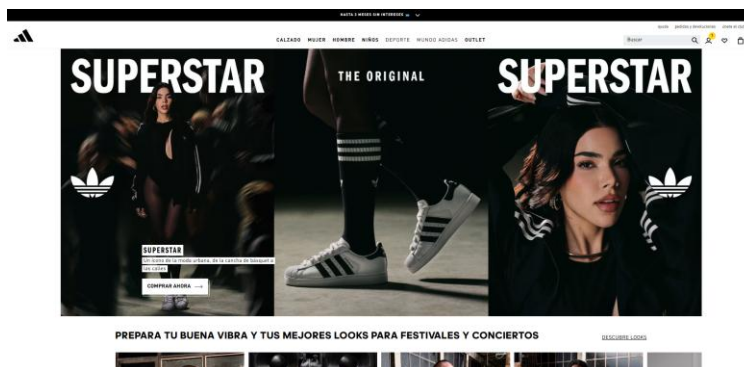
HASTA 3 MESES SIN INTERESES

ayuda pedidos y devoluciones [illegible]

CALZADO MUJER HOMBRE NIÑOS DEPORTE MUNDO ADIDAS OUTLET

Buscar

SUPERSTAR

THE ORIGINAL

SUPERSTAR

SUPERSTAR

Un ícono de la moda urbana, de la cancha de basquet a las calles

COMPRAR AHORA

PREPARA TU BUENA VIBRA Y TUS MEJORES LOOKS PARA FESTIVALES Y CONCIERTOS

DESCUBRE LOOKS